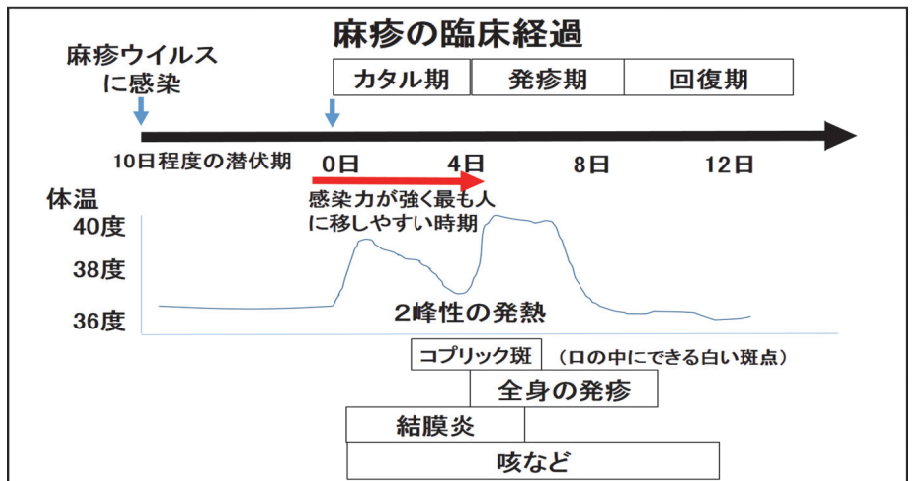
麻疹の臨床経過

麻疹ウイルスに感染

| カタル期 | 発疹期 | 回復期 |
|---|---|---|

10日程度の潜伏期　0日　4日　8日　12日

体温

感染力が強く最も人に移しやすい時期

40度
38度
36度

2峰性の発熱

コプリック斑　（口の中にできる白い斑点）

全身の発疹

結膜炎

咳など